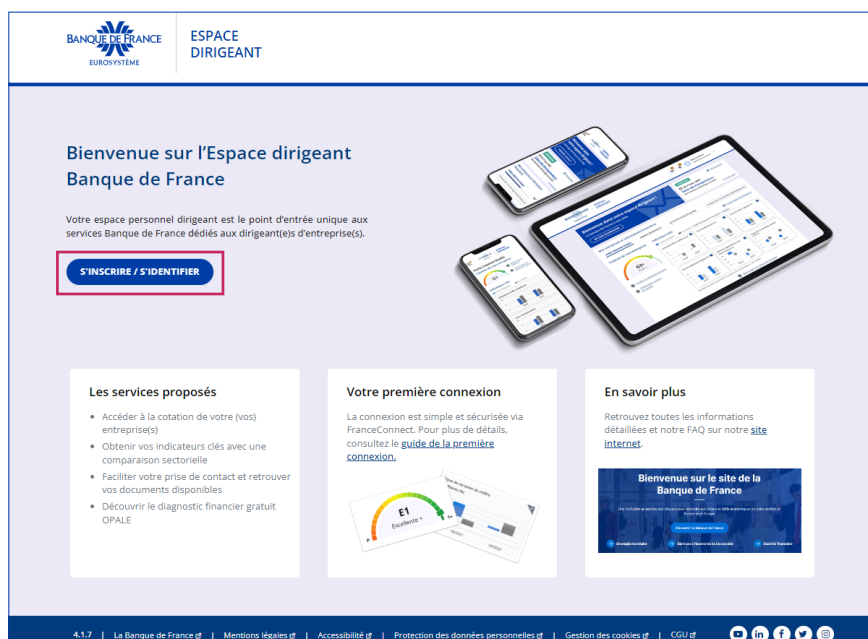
BANQUE DE FRANCE
EUROSYSTÈME

ESPACE DIRIGEANT

Bienvenue sur l'Espace dirigeant Banque de France

Votre espace personnel dirigeant est le point d'entrée unique aux services Banque de France dédiés aux dirigeant(e)s d'entreprise(s).

S'INSCRIRE / S'IDENTIFIER

Les services proposés

- Accéder à la cotation de votre (vos) entreprise(s)
- Obtenir vos indicateurs clés avec une comparaison sectorielle
- Faciliter votre prise de contact et retrouver vos documents disponibles
- Découvrir le diagnostic financier gratuit OPALE

Votre première connexion

La connexion est simple et sécurisée via FranceConnect. Pour plus de détails, consultez le guide de la première connexion.

E1
Excellente +

En savoir plus

Retrouvez toutes les informations détaillées et notre FAQ sur notre site internet.

Bienvenue sur le site de la Banque de France

4.1.7 | La Banque de France | Mentions légales | Accessibilité | Protection des données personnelles | Gestion des cookies | CGU